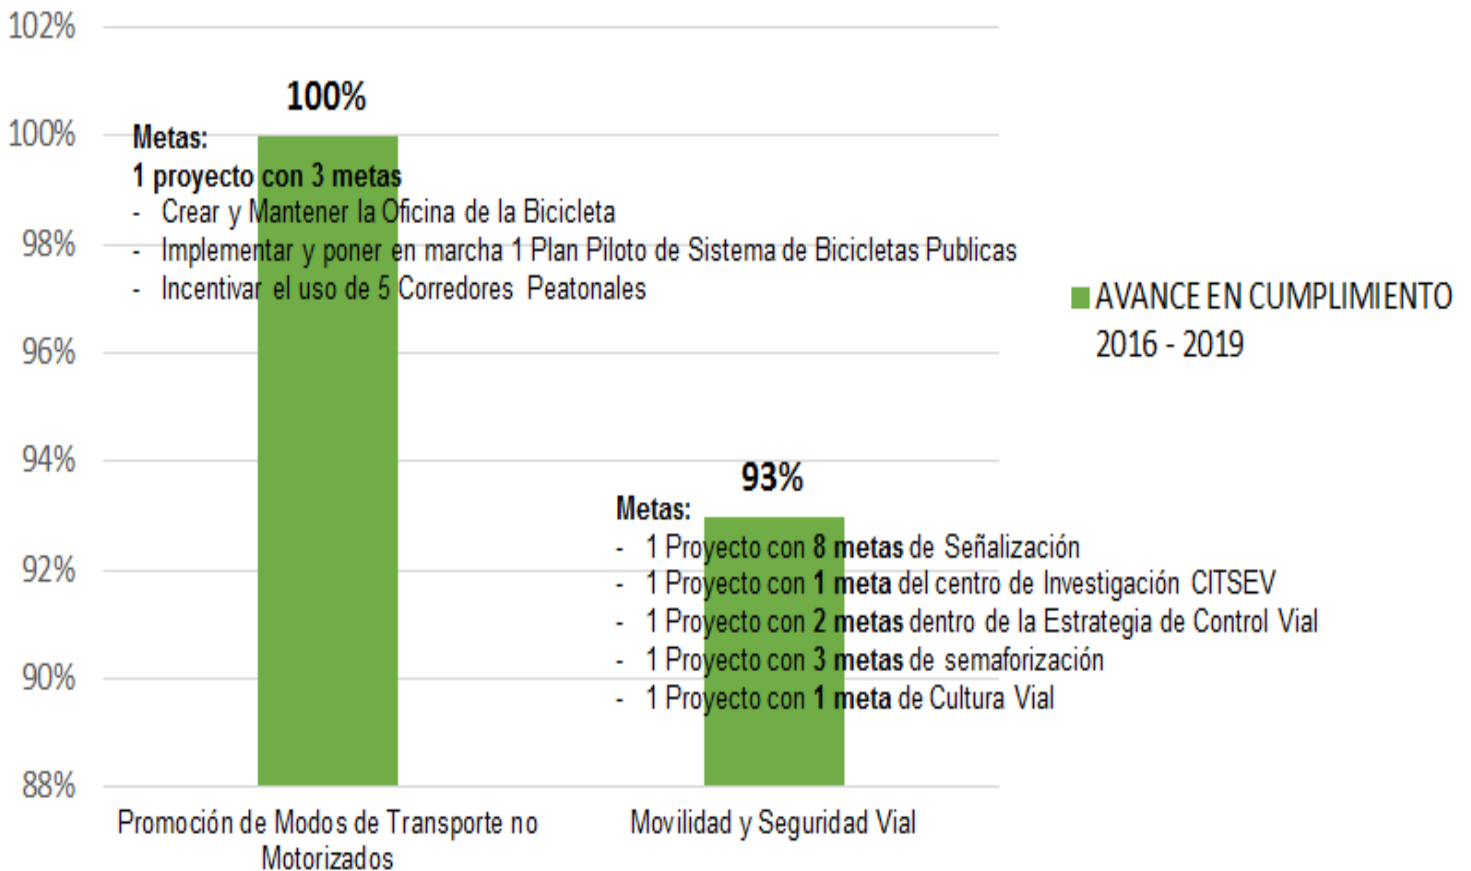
102%
100%
98%
96%
94%
92%
90%
88%

100%

Metas:
1 proyecto con 3 metas
- Crear y Mantener la Oficina de la Bicicleta
- Implementar y poner en marcha 1 Plan Piloto de Sistema de Bicicletas Publicas
- Incentivar el uso de 5 Corredores Peatonales

93%

Metas:
- 1 Proyecto con 8 metas de Señalización
- 1 Proyecto con 1 meta del centro de Investigación CITSEV
- 1 Proyecto con 2 metas dentro de la Estrategia de Control Vial
- 1 Proyecto con 3 metas de semaforización
- 1 Proyecto con 1 meta de Cultura Vial

AVANCE EN CUMPLIMIENTO 2016 - 2019

Promoción de Modos de Transporte no Motorizados

Movilidad y Seguridad Vial